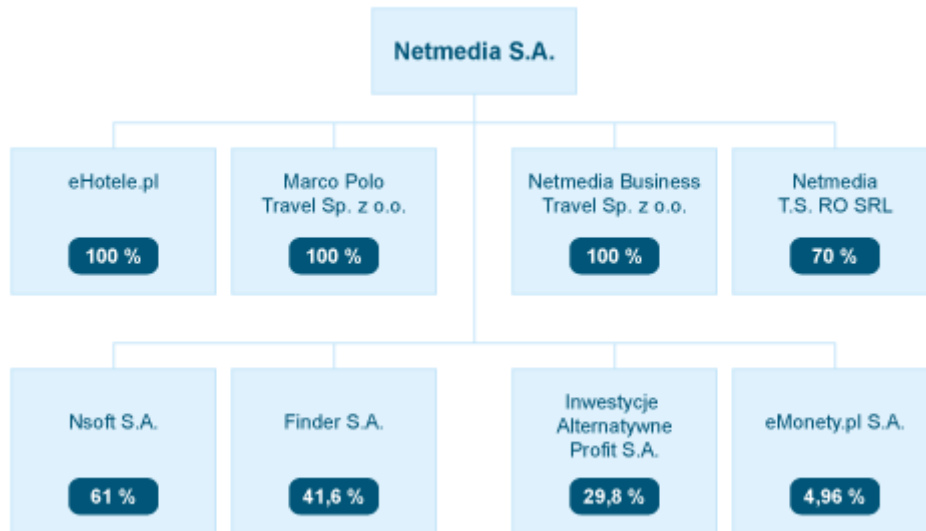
Netmedia S.A.

eHotele.pl

100 %

Marco Polo Travel Sp. z o.o.

100 %

Netmedia Business Travel Sp. z o.o.

100 %

Netmedia T.S. RO SRL

70 %

Nsoft S.A.

61 %

Finder S.A.

41,6 %

Inwestycje Alternatywne Profit S.A.

29,8 %

eMonety.pl S.A.

4,96 %